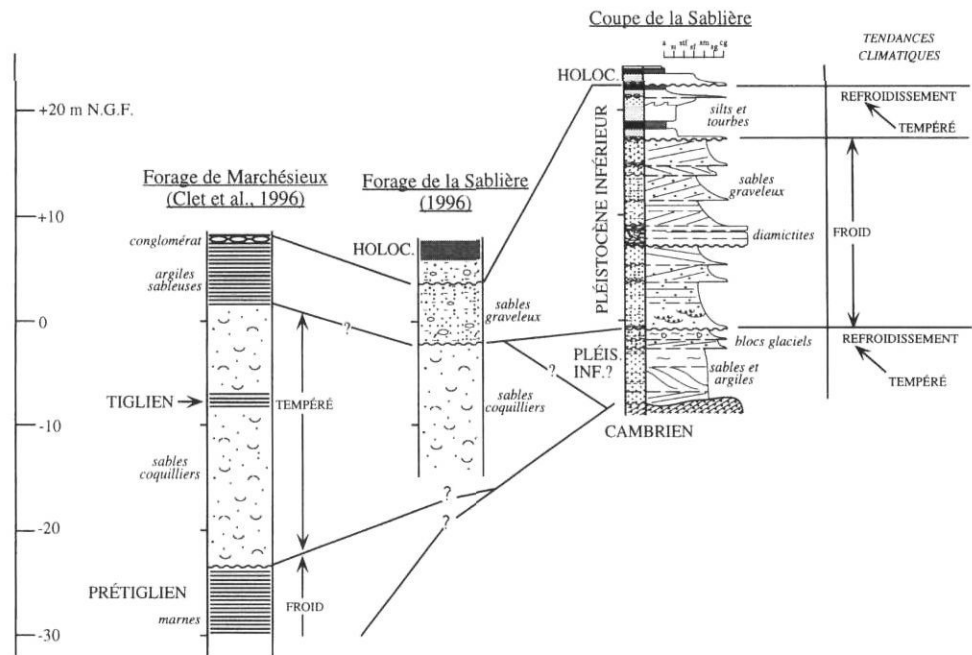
Coupe de la Sablière

a si slf sf sm sg cg

TENDANCES CLIMATIQUES

HOLOC.

+20 m N.G.F.

REFROIDISSEMENT

silts et tourbes

TEMPÉRÉ

Forage de Marchésieux (Clet et al., 1996)

Forage de la Sablière (1996)

PLÉISTOCÈNE INFÉRIEUR

sables graveleux

+10

conglomérat

diamictites

FROID

HOLOC.

argiles sableuses

sables graveleux

0

?

blocs glaciels

REFROIDISSEMENT

PLÉIS. INF.?

?

sables et argiles

TEMPÉRÉ

TIGLIEN

TEMPÉRÉ

sables coquilliers

-10

CAMBRIEN

sables coquilliers

?

-20

?

PRÉTIGLIEN

FROID

marnes

-30